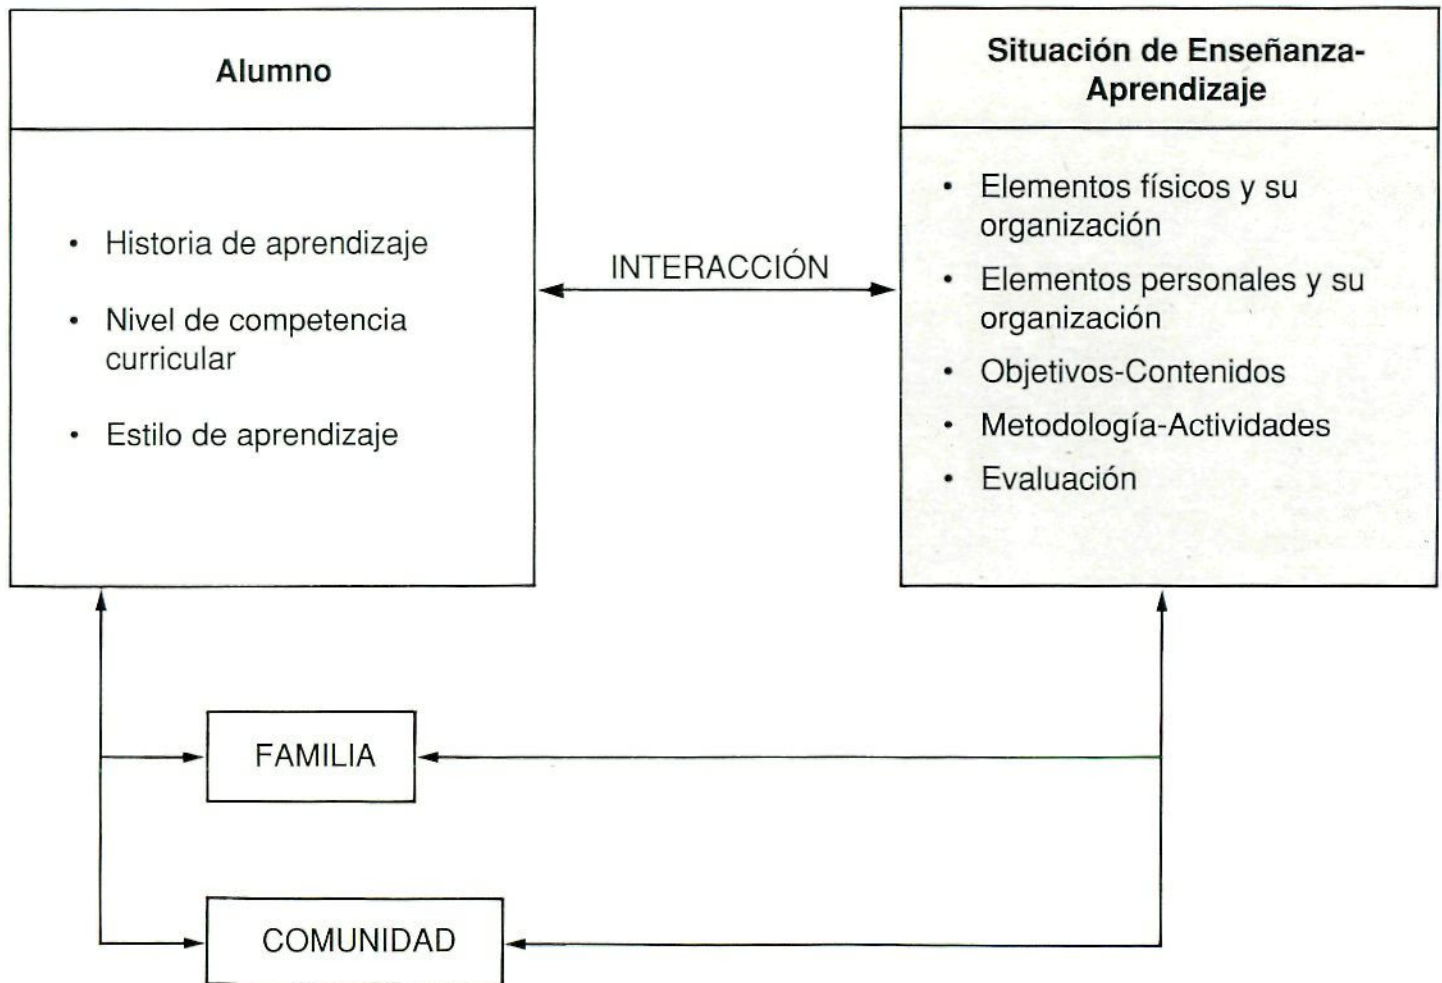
Alumno

- Historia de aprendizaje
- Nivel de competencia curricular
- Estilo de aprendizaje

INTERACCIÓN

Situación de Enseñanza-Aprendizaje

- Elementos físicos y su organización
- Elementos personales y su organización
- Objetivos-Contenidos
- Metodología-Actividades
- Evaluación

FAMILIA

COMUNIDAD